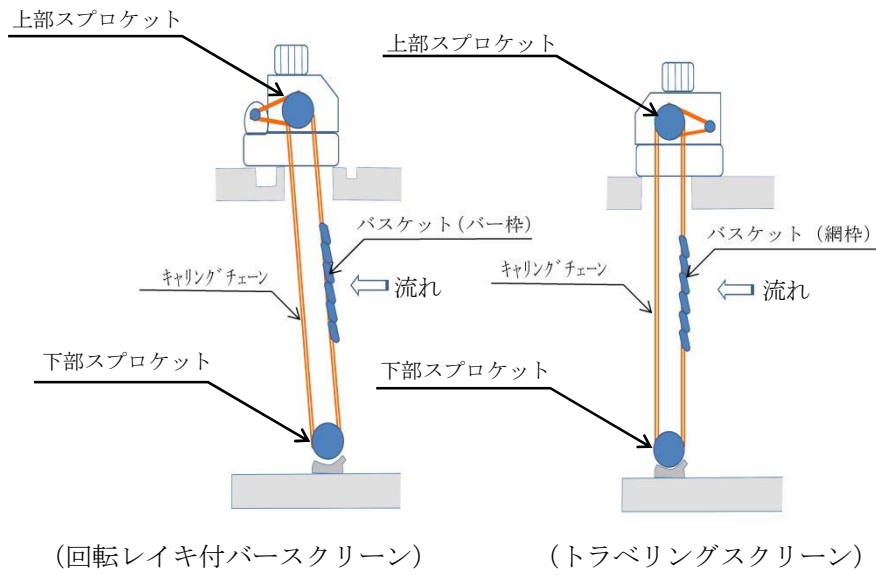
上部スプロケット
バスケット（バー枠）
キャリングﾞチェーン
流れ
下部スプロケット
（回転レイキ付バースクリーン）

上部スプロケット
バスケット（網枠）
キャリングﾞチェーン
流れ
下部スプロケット
（トラベリングスクリーン）